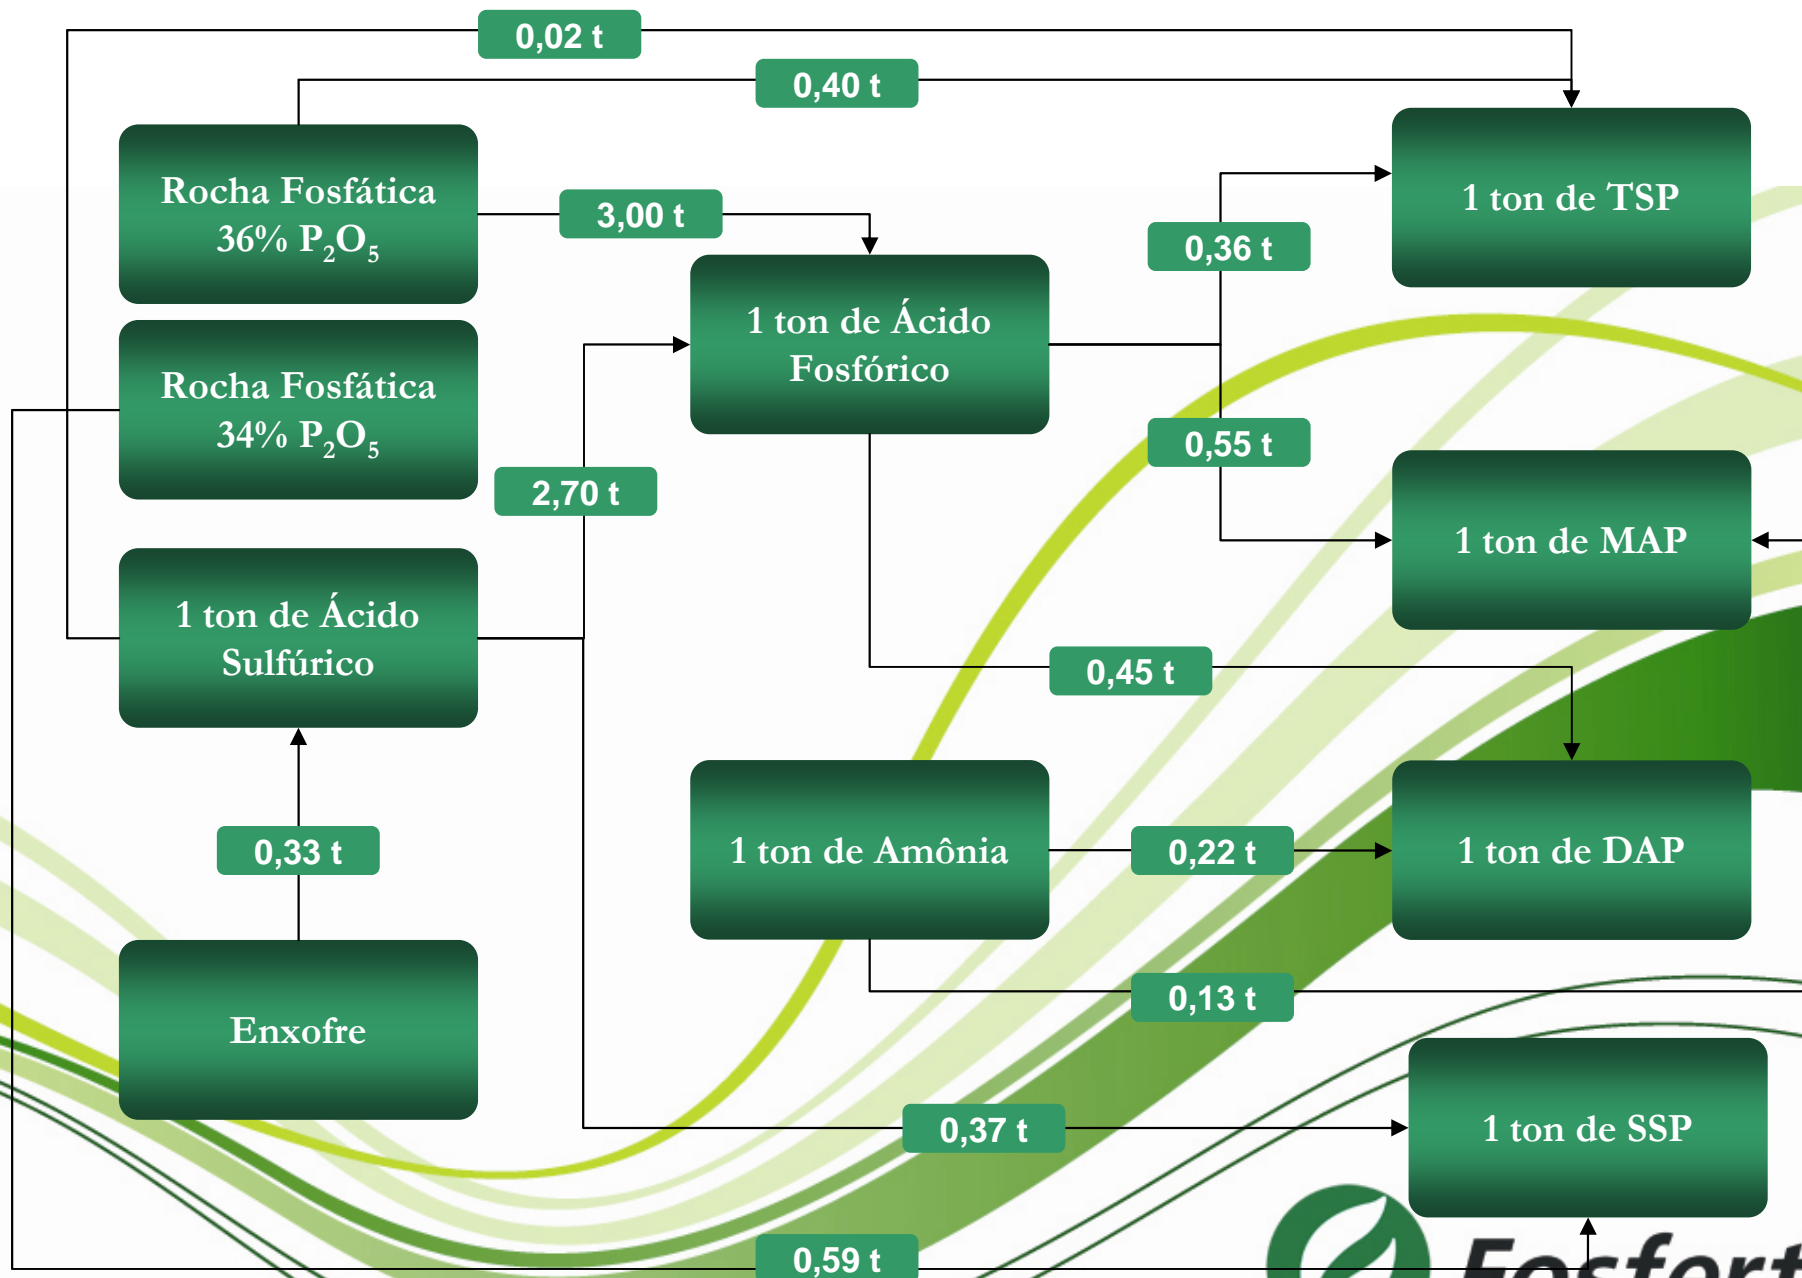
0,02 t

0,40 t

Rocha Fosfática 36% $P_2O_5$

3,00 t

1 ton de TSP

0,36 t

1 ton de Ácido Fosfórico

Rocha Fosfática 34% $P_2O_5$

0,55 t

2,70 t

1 ton de MAP

1 ton de Ácido Sulfúrico

0,45 t

0,33 t

1 ton de Amônia

0,22 t

1 ton de DAP

Enxofre

0,13 t

0,37 t

1 ton de SSP

0,59 t

Fosfert